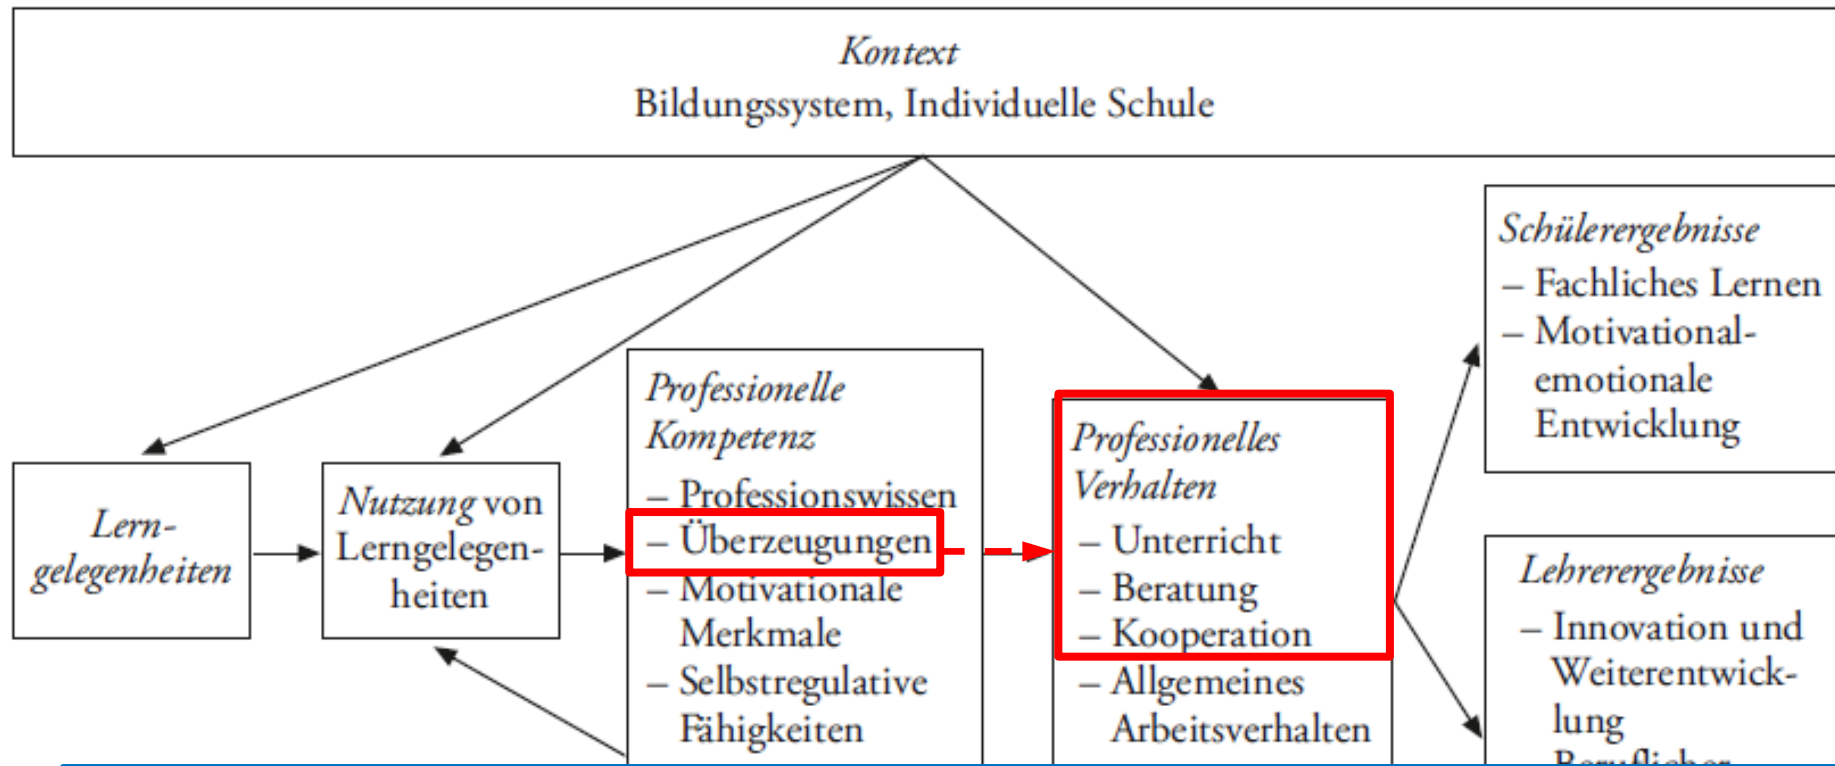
Kontext
Bildungssystem, Individuelle Schule

Lerngelegenheiten

Nutzung von Lerngelegenheiten

Professionelle Kompetenz
– Professionswissen
– Überzeugungen
– Motivationale Merkmale
– Selbstregulative Fähigkeiten

Professionelles Verhalten
– Unterricht
– Beratung
– Kooperation
– Allgemeines Arbeitsverhalten

Schülerergebnisse
– Fachliches Lernen
– Motivational-emotionale Entwicklung

Lehrerergebnisse
– Innovation und Weiterentwicklung
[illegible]